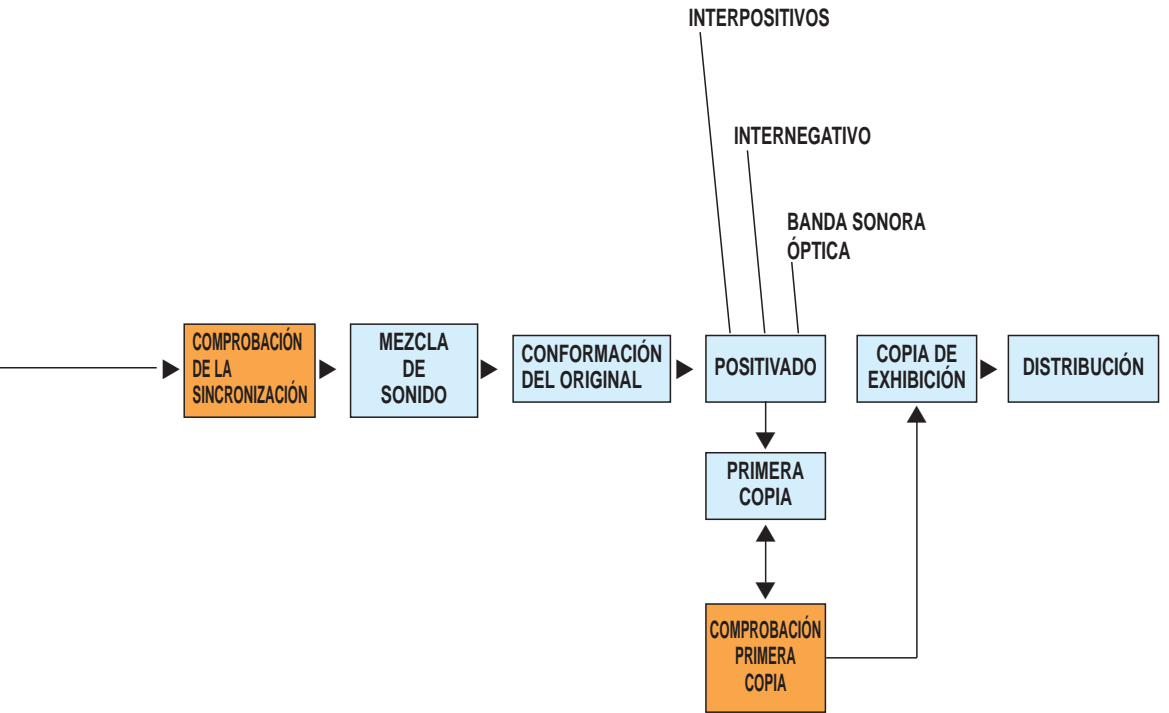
INTERPOSITIVOS

INTERNEGATIVO

BANDA SONORA ÓPTICA

COMPROBACIÓN DE LA SINCRONIZACIÓN

MEZCLA DE SONIDO

CONFORMACIÓN DEL ORIGINAL

POSITIVADO

COPIA DE EXHIBICIÓN

DISTRIBUCIÓN

PRIMERA COPIA

COMPROBACIÓN PRIMERA COPIA